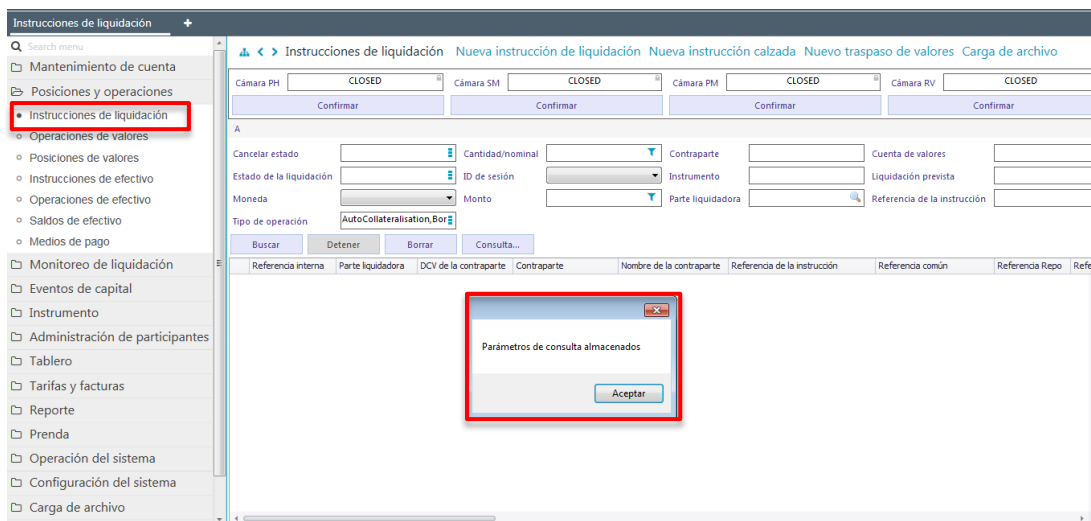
Instrucciones de liquidación +

Search menu
Mantenimiento de cuenta
Posiciones y operaciones
Instrucciones de liquidación
Operaciones de valores
Posiciones de valores
Instrucciones de efectivo
Operaciones de efectivo
Saldos de efectivo
Medios de pago
Monitoreo de liquidación
Eventos de capital
Instrumento
Administración de participantes
Tablero
Tarifas y facturas
Reporte
Prenda
Operación del sistema
Configuración del sistema
Carga de archivo

< > Instrucciones de liquidación Nueva instrucción de liquidación Nueva instrucción calzada Nuevo traspaso de valores Carga de archivo

Cámara PH CLOSED Cámara SM CLOSED Cámara PM CLOSED Cámara RV CLOSED
Confirmar Confirmar Confirmar Confirmar

A

Cancelar estado
Cantidad/nominal
Contraparte
Cuenta de valores
Estado de la liquidación
ID de sesión
Instrumento
Liquidación prevista
Moneda
Monto
Parte liquidadora
Referencia de la instrucción
Tipo de operación AutoCollateralisation,Bor

Buscar Detener Borrar Consulta...

| Referencia interna | Parte liquidadora | DCV de la contraparte | Contraparte | Nombre de la contraparte | Referencia de la instrucción | Referencia común | Referencia Repo | Refe |
|---|---|---|---|---|---|---|---|---|

Parámetros de consulta almacenados

Aceptar